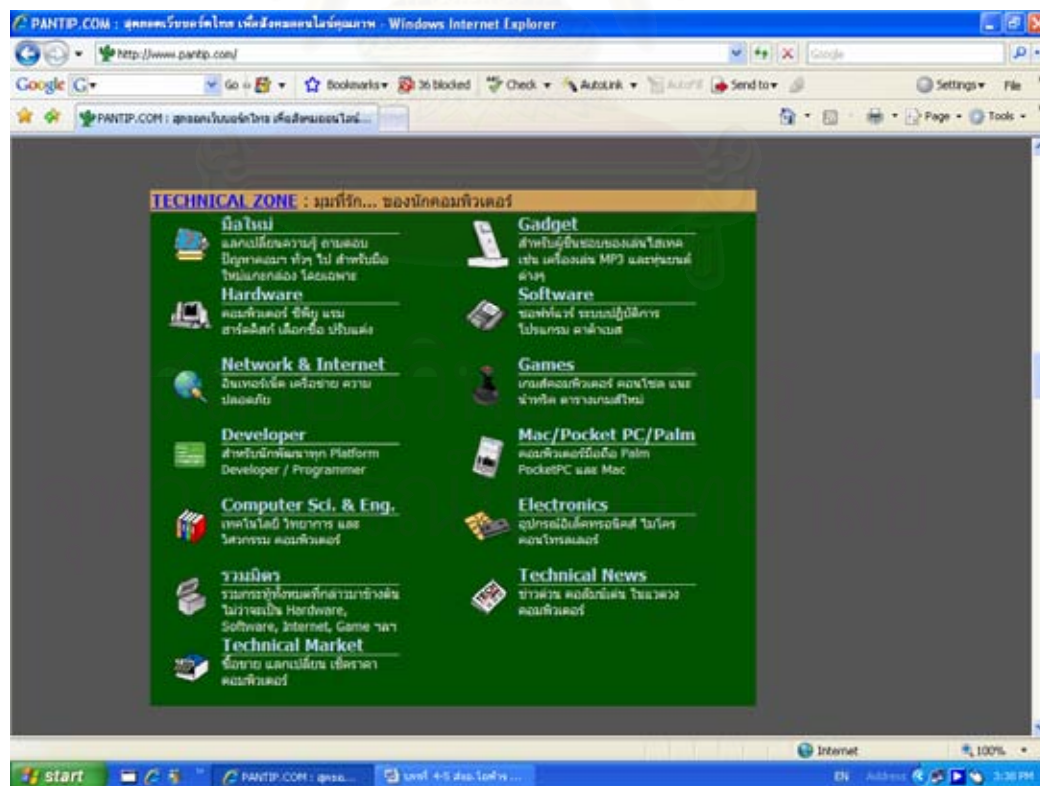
PANTIP.COM : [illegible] - Windows Internet Explorer

http://www.pantip.com/

Google

Google G

Go Bookmarks 36 blocked Check AutoLink AutoFill Send to Settings File

PANTIP.COM : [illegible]

Page Tools

TECHNICAL ZONE : มุมที่รัก... ของนักคอมพิวเตอร์

มือใหม่
แลกเปลี่ยนความรู้ ถามตอบ ปัญหาคอมฯ ทั่วๆ ไป สำหรับมือใหม่แกะกล่อง โดยเฉพาะ

Gadget
สำหรับผู้ชื่นชอบของเล่นไฮเทค เช่น เครื่องเล่น MP3 และอุปกรณ์ต่างๆ

Hardware
คอมพิวเตอร์ ชิพ แรม การ์ดต่างๆ เลือกซื้อ ปรับแต่ง

Software
ซอฟท์แวร์ ระบบปฏิบัติการ โปรแกรม ต่างๆ

Network & Internet
อินเทอร์เน็ต เครือข่าย ความปลอดภัย

Games
เกมส์คอมพิวเตอร์ คอนโซล แนะนำทริค ตารางเกมส์ใหม่

Developer
สำหรับนักพัฒนาทุก Platform Developer / Programmer

Mac/Pocket PC/Palm
คอมพิวเตอร์มือถือ Palm PocketPC และ Mac

Computer Sci. & Eng.
เทคโนโลยี วิชาการ และวิศวกรรม คอมพิวเตอร์

Electronics
อุปกรณ์อิเล็คทรอนิคส์ ไมโครคอนโทรลเลอร์

รวมมิตร
รวมกระทู้ทั้งหมดที่กล่าวมาข้างต้น ไม่ว่าจะเป็น Hardware, Software, Internet, Game ฯลฯ

Technical News
ข่าวด่วน คอลัมน์เด่น ในแวดวงคอมพิวเตอร์

Technical Market
ซื้อขาย แลกเปลี่ยน เช็คราคา คอมพิวเตอร์

Internet 100%

start PANTIP.COM : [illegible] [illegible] EN Address 3:38 PM